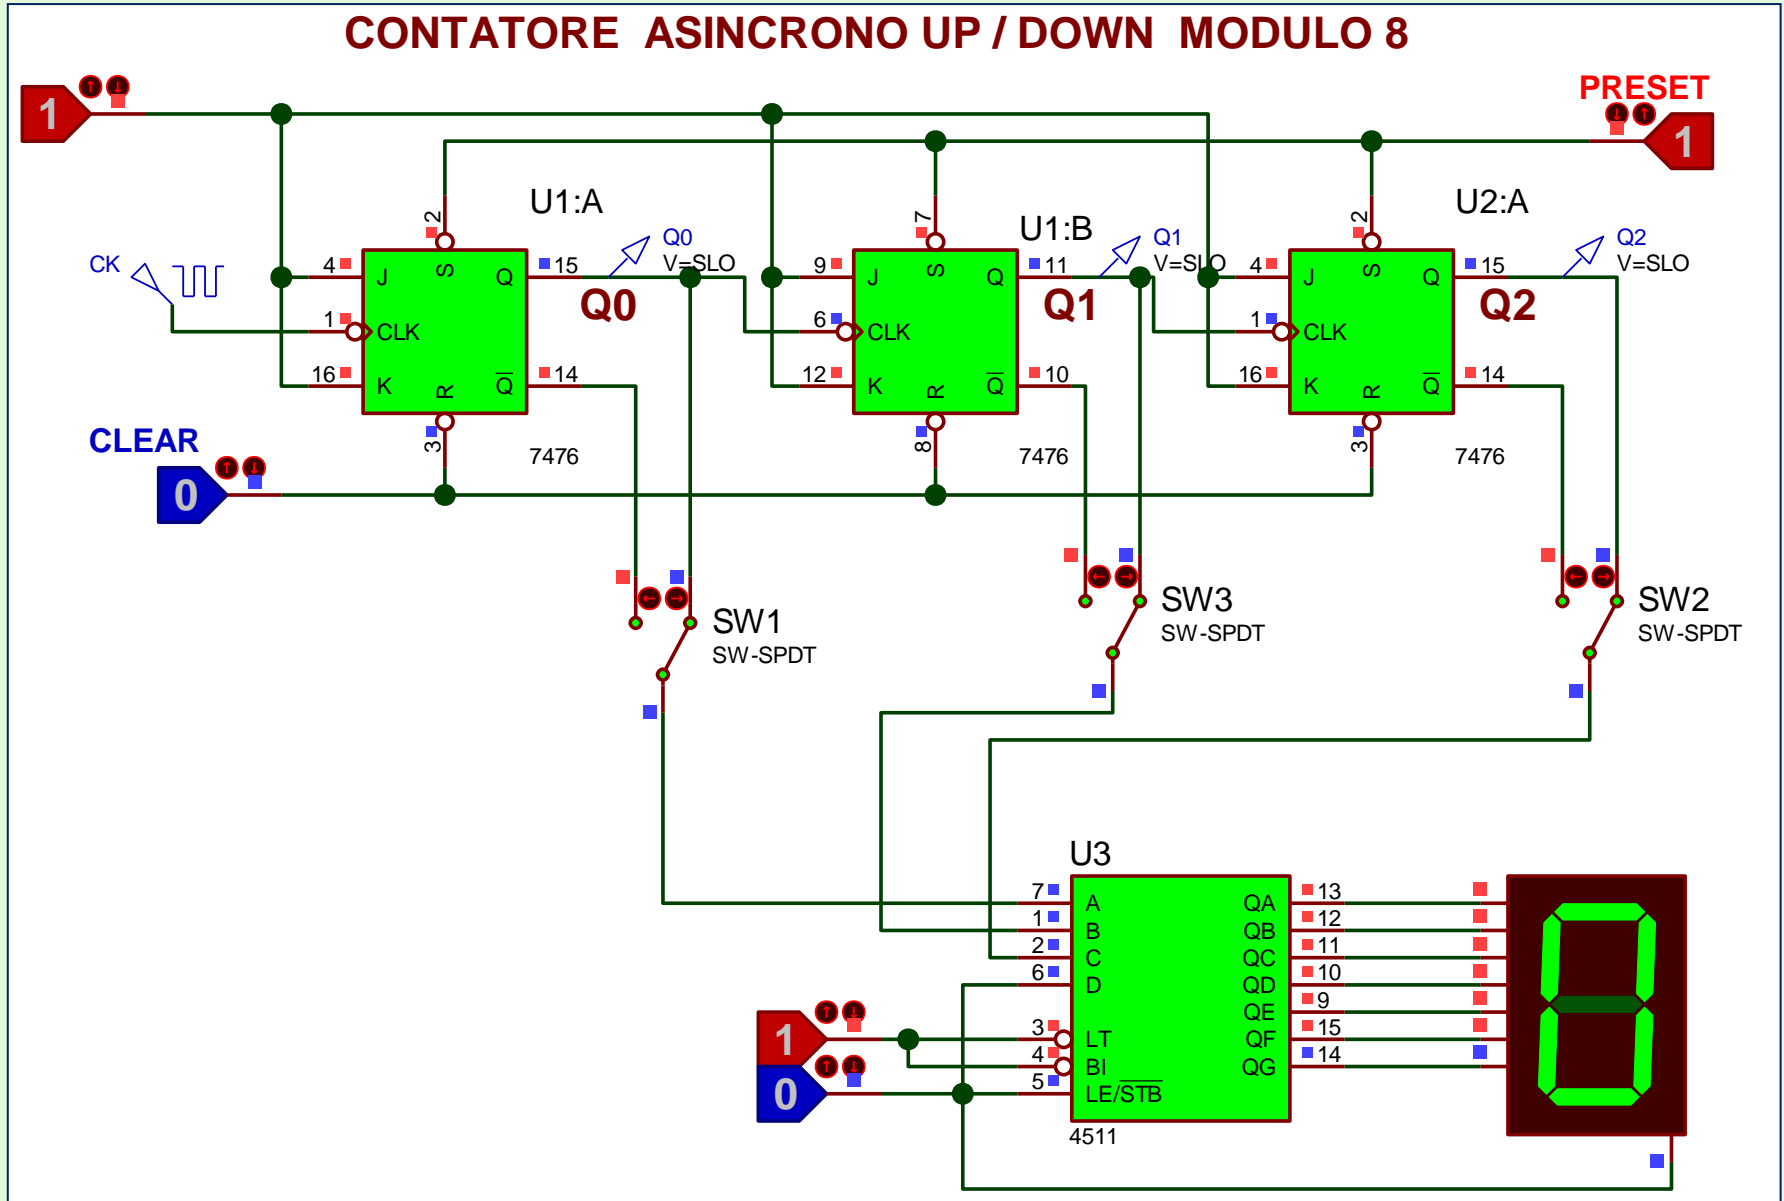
CONTATORE ASINCRONO UP / DOWN MODULO 8

1

PRESET

1

U1:A

U1:B

U2:A

CK

2 S
4 J
15 Q
1 CLK
16 K
14 $\overline{Q}$
3 R

Q0
V=SLO

Q0

7 S
9 J
11 Q
6 CLK
12 K
10 $\overline{Q}$
8 R

Q1
V=SLO

Q1

2 S
4 J
15 Q
1 CLK
16 K
14 $\overline{Q}$
3 R

Q2
V=SLO

Q2

7476

7476

7476

CLEAR

0

SW1
SW-SPDT

SW3
SW-SPDT

SW2
SW-SPDT

U3

7 A
1 B
2 C
6 D
3 LT
4 BI
5 LE/$\overline{STB}$

QA 13
QB 12
QC 11
QD 10
QE 9
QF 15
QG 14

4511

1

0